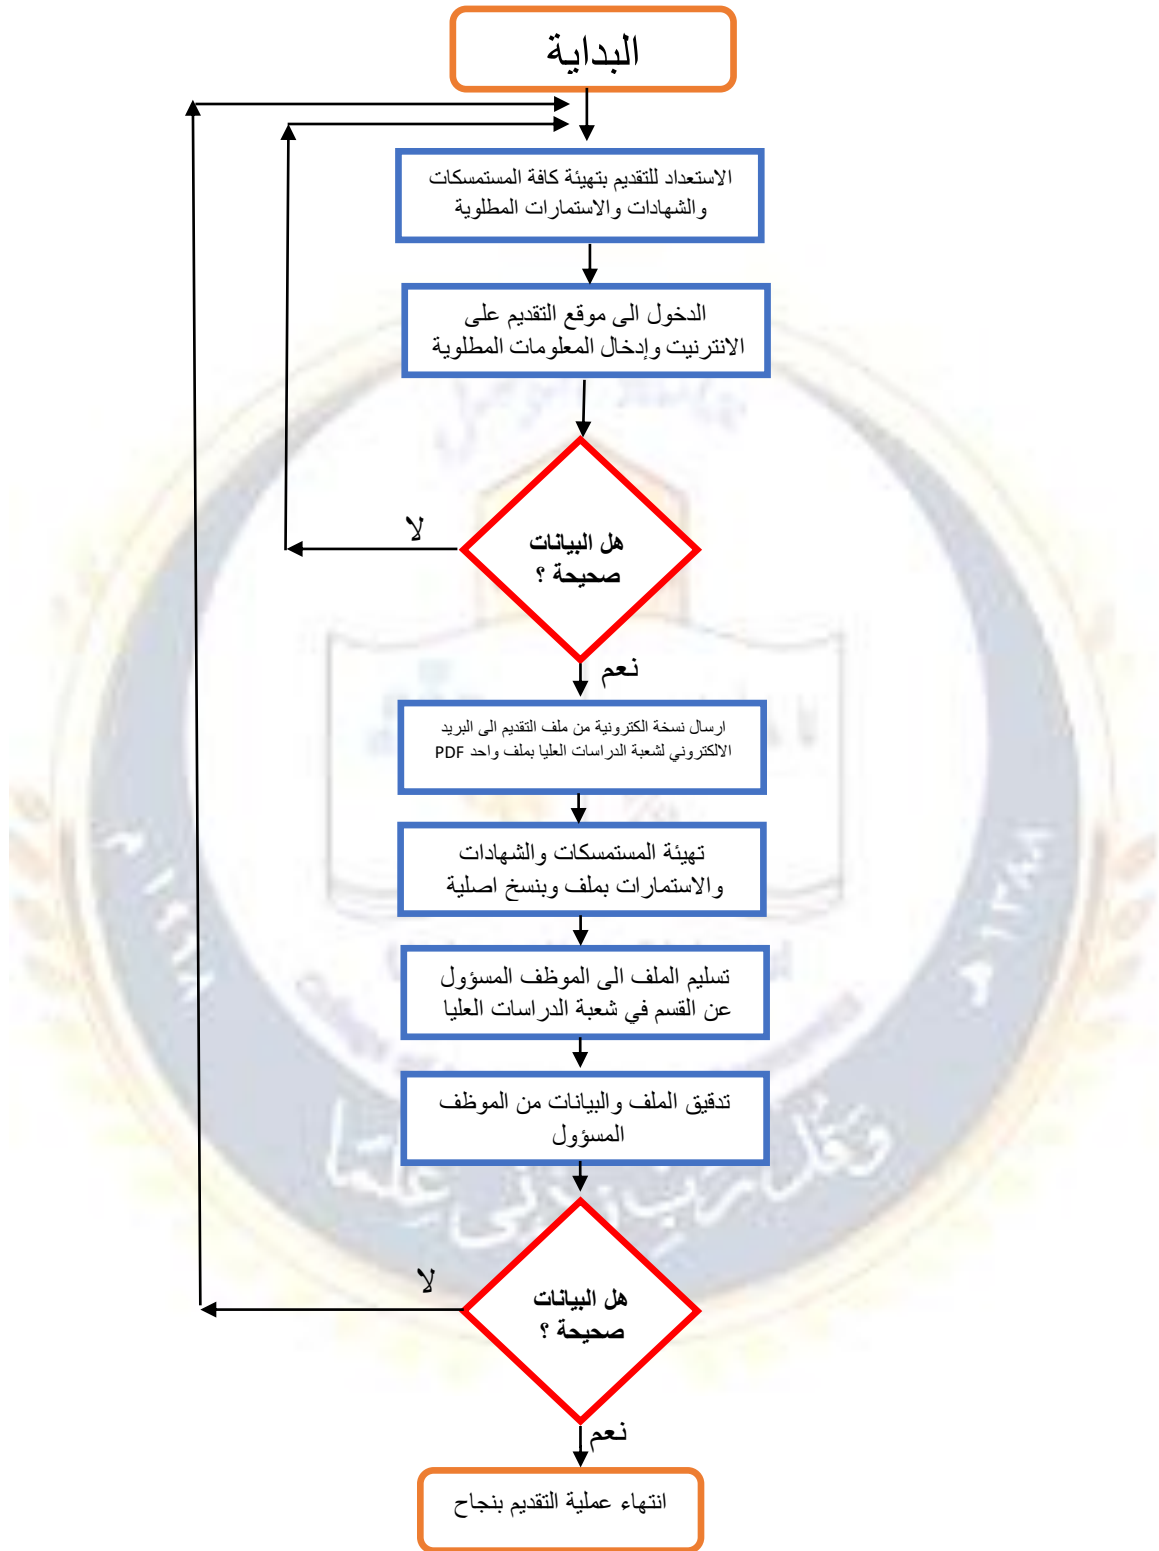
البداية

الاستعداد للتقديم بتهيئة كافة المستمسكات والشهادات والاستمارات المطلوبة

الدخول الى موقع التقديم على الانترنيت وإدخال المعلومات المطلوبة

هل البيانات صحيحة ؟

لا

نعم

ارسال نسخة الكترونية من ملف التقديم الى البريد الالكتروني لشعبة الدراسات العليا بملف واحد PDF

تهيئة المستمسكات والشهادات والاستمارات بملف وبنسخ اصلية

تسليم الملف الى الموظف المسؤول عن القسم في شعبة الدراسات العليا

تدقيق الملف والبيانات من الموظف المسؤول

هل البيانات صحيحة ؟

لا

نعم

انتهاء عملية التقديم بنجاح